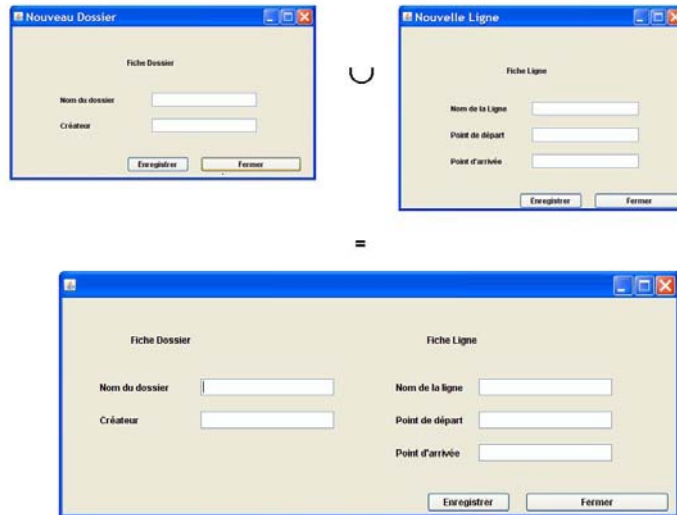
Nouveau Dossier

Fiche Dossier

Nom du dossier

Créateur

Enregistrer Fermer

$\cup$

Nouvelle Ligne

Fiche Ligne

Nom de la Ligne

Point de départ

Point d'arrivée

Enregistrer Fermer

=

Fiche Dossier

Nom du dossier

Créateur

Fiche Ligne

Nom de la ligne

Point de départ

Point d'arrivée

Enregistrer Fermer